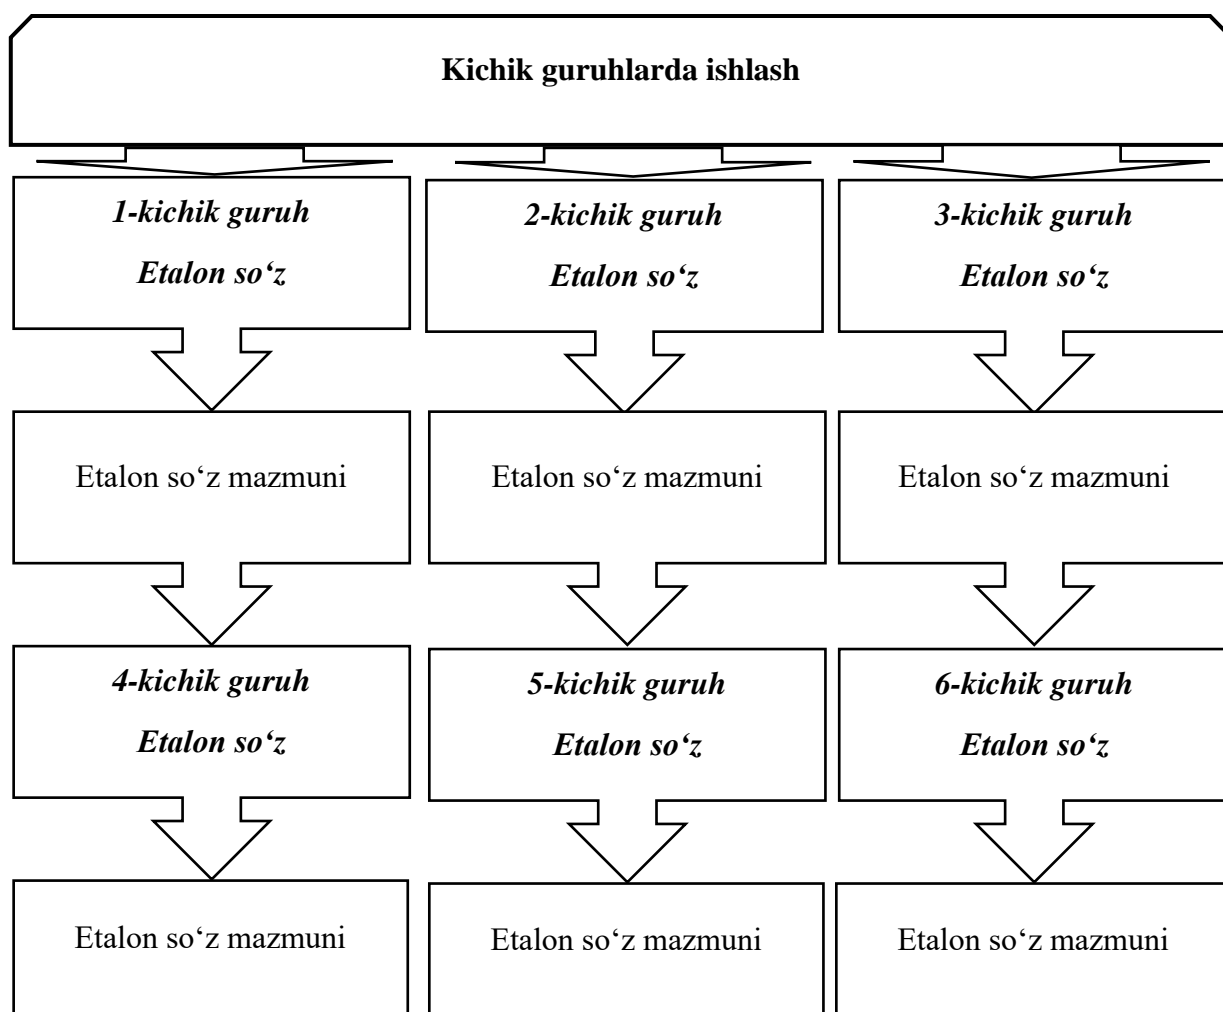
Kichik guruhlarda ishlash

1-kichik guruh
Etalon so‘z

Etalon so‘z mazmuni

4-kichik guruh
Etalon so‘z

Etalon so‘z mazmuni

2-kichik guruh
Etalon so‘z

Etalon so‘z mazmuni

5-kichik guruh
Etalon so‘z

Etalon so‘z mazmuni

3-kichik guruh
Etalon so‘z

Etalon so‘z mazmuni

6-kichik guruh
Etalon so‘z

Etalon so‘z mazmuni